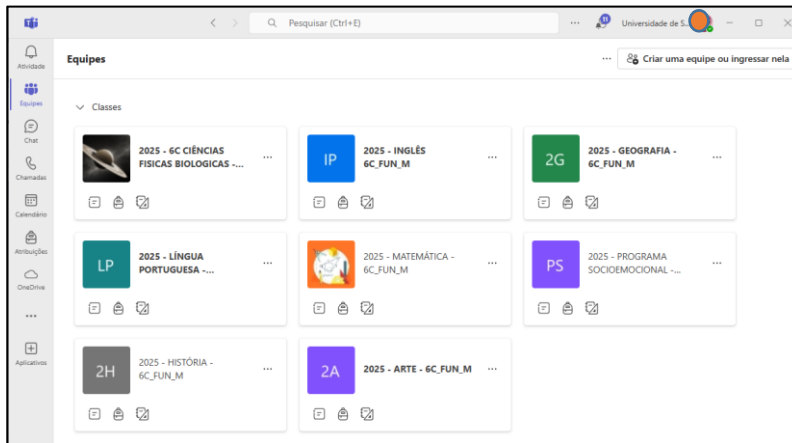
Pesquisar (Ctrl+E)

Universidade de S...

Atividade

Equipes

Chat

Chamadas

Calendário

Atribuições

OneDrive

...

Aplicativos

Equipes

Criar uma equipe ou ingressar nela

Classes

2025 - 6C CIÊNCIAS FISICAS BIOLOGICAS -...

IP

2025 - INGLÊS 6C_FUN_M

2G

2025 - GEOGRAFIA - 6C_FUN_M

LP

2025 - LÍNGUA PORTUGUESA -...

2025 - MATEMÁTICA - 6C_FUN_M

PS

2025 - PROGRAMA SOCIOEMOCIONAL -...

2H

2025 - HISTÓRIA - 6C_FUN_M

2A

2025 - ARTE - 6C_FUN_M